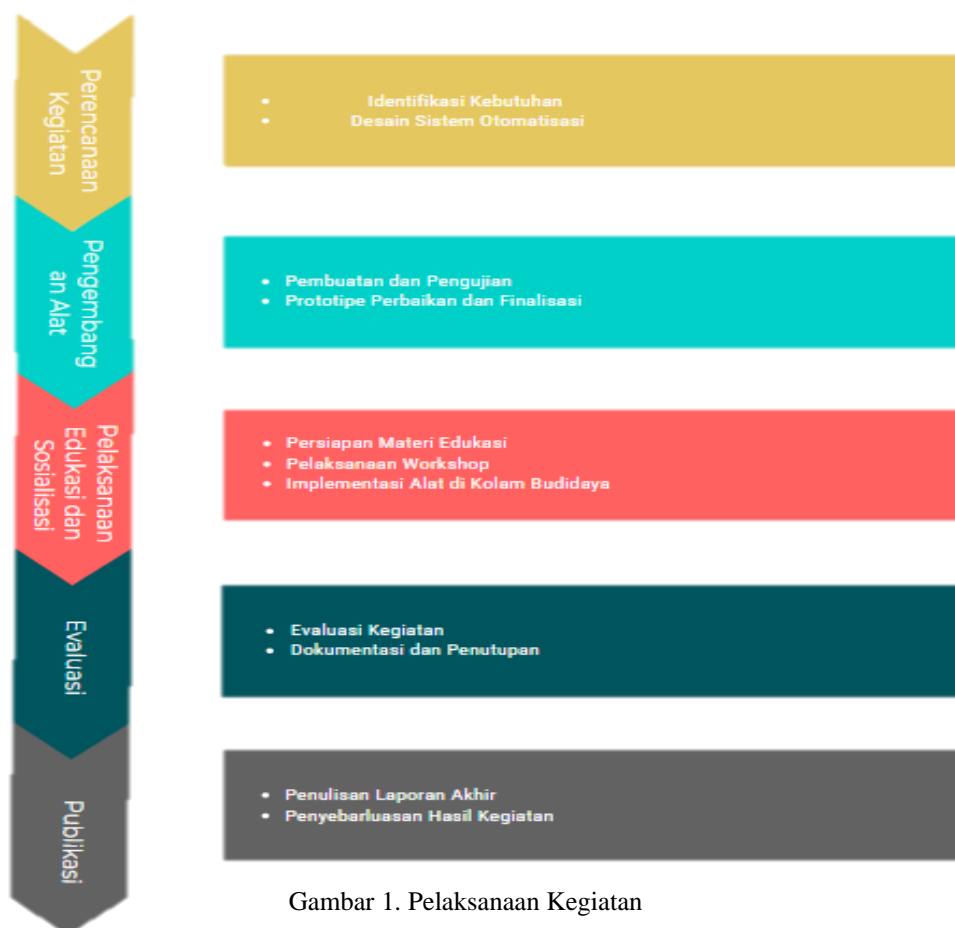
Perencanaan Kegiatan

- Identifikasi Kebutuhan
- Desain Sistem Otomatisasi

Pengembangan Alat

- Pembuatan dan Pengujian
- Prototipe Perbaikan dan Finalisasi

Pelaksanaan Edukasi dan Sosialisasi

- Persiapan Materi Edukasi
- Pelaksanaan Workshop
- Implementasi Alat di Kolam Budidaya

Evaluasi

- Evaluasi Kegiatan
- Dokumentasi dan Penutupan

Publikasi

- Penulisan Laporan Akhir
- Penyebarluasan Hasil Kegiatan

Gambar 1. Pelaksanaan Kegiatan